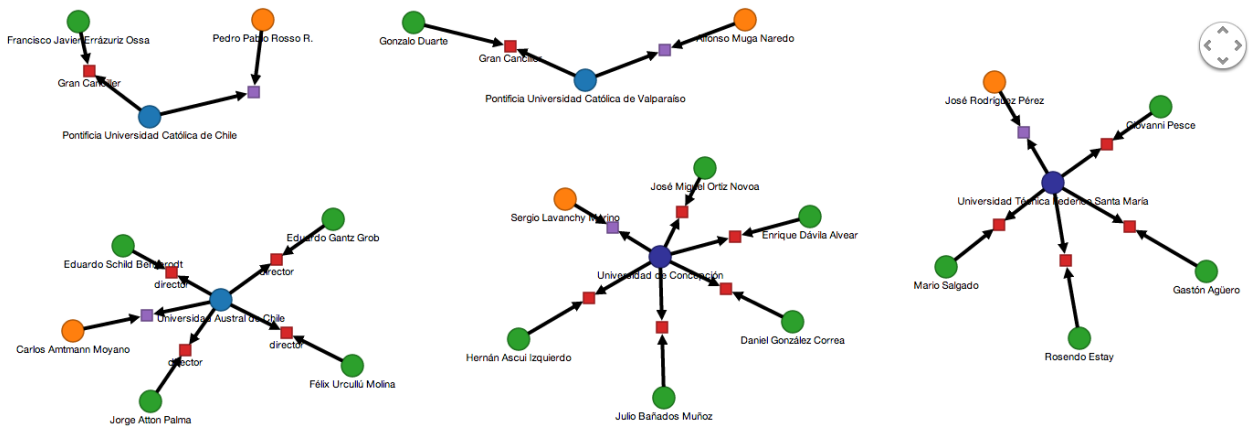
Francisco Javier Errázuriz Ossa
Pedro Pablo Rosso R.
Gran Canciller
Pontificia Universidad Católica de Chile

Gonzalo Duarte
Alfonso Muga Naredo
Gran Canciller
Pontificia Universidad Católica de Valparaíso

José Rodríguez Pérez
Giovanni Pesce
Universidad Técnica Federico Santa María
Mario Salgado
Gastón Agüero
Rosendo Estay

Eduardo Gantz Grob
director
Eduardo Schild Bergerodt
director
Universidad Austral de Chile
Carlos Amtmann Moyano
director
director
Félix Urcullú Molina
Jorge Atton Palma

José Miguel Ortiz Novoa
Sergio Lavanchy Merino
Enrique Dávila Alvear
Universidad de Concepción
Hernán Ascui Izquierdo
Daniel González Correa
Julio Bañados Muñoz